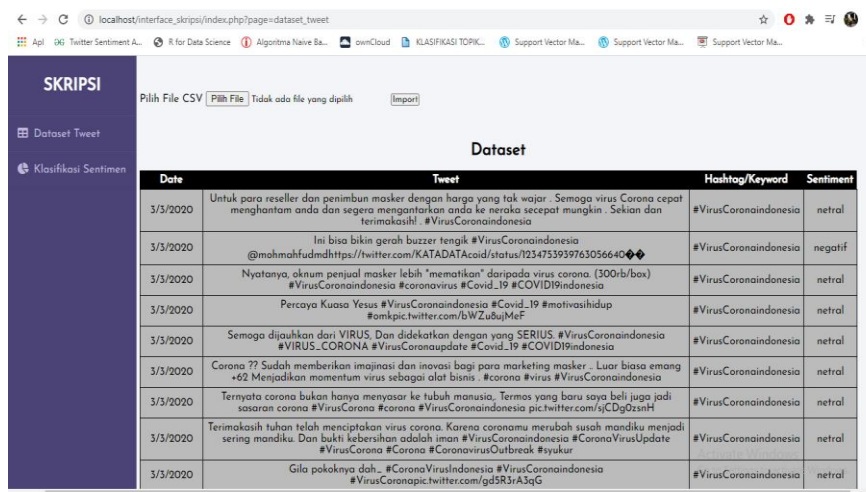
localhost/interface_skripsi/index.php?page=dataset_tweet

Apl Twitter Sentiment A... R for Data Science Algoritma Naive Ba... ownCloud KLASIFIKASI TOPIK... Support Vector Ma... Support Vector Ma... Support Vector Ma...

SKRIPSI

Dataset Tweet

Klasifikasi Sentimen

Pilih File CSV Pilih File Tidak ada file yang dipilih Import

Dataset

| Date | Tweet | Hashtag/Keyword | Sentiment |
|---|---|---|---|
| 3/3/2020 | Untuk para reseller dan penimbun masker dengan harga yang tak wajar . Semoga virus Corona cepat menghantam anda dan segera mengantarkan anda ke neraka secepat mungkin . Sekian dan terimakasih! . #VirusCoronaindonesia | #VirusCoronaindonesia | netral |
| 3/3/2020 | Ini bisa bikin gerah buzzer tengik #VirusCoronaindonesia @mohmahfudmdhttps://twitter.com/KATADATAcoid/status/1234753939763056640�� | #VirusCoronaindonesia | negatif |
| 3/3/2020 | Nyatanya, oknum penjual masker lebih "mematikan" daripada virus corona. (300rb/box) #VirusCoronaindonesia #coronavirus #Covid_19 #COVID19indonesia | #VirusCoronaindonesia | netral |
| 3/3/2020 | Percaya Kuasa Yesus #VirusCoronaindonesia #Covid_19 #motivasihidup #omkpic.twitter.com/bWZu8ujMeF | #VirusCoronaindonesia | netral |
| 3/3/2020 | Semoga dijauhkan dari VIRUS, Dan didekatkan dengan yang SERIUS. #VirusCoronaindonesia #VIRUS_CORONA #VirusCoronaupdate #Covid_19 #COVID19indonesia | #VirusCoronaindonesia | netral |
| 3/3/2020 | Corona ?? Sudah memberikan imajinasi dan inovasi bagi para marketing masker .. Luar biasa emang +62 Menjadikan momentum virus sebagai alat bisnis . #corona #virus #VirusCoronaindonesia | #VirusCoronaindonesia | netral |
| 3/3/2020 | Ternyata corona bukan hanya menyasar ke tubuh manusia,. Termos yang baru saya beli juga jadi sasaran corona #VirusCorona #corona #VirusCoronaindonesia pic.twitter.com/sjCDg0zsnH | #VirusCoronaindonesia | netral |
| 3/3/2020 | Terimakasih tuhan telah menciptakan virus corona. Karena coronamu merubah susah mandiku menjadi sering mandiku. Dan bukti kebersihan adalah iman #VirusCoronaindonesia #CoronaVirusUpdate #VirusCorona #Corona #CoronavirusOutbreak #syukur | #VirusCoronaindonesia | netral |
| 3/3/2020 | Gila pokoknya dah_ #CoronaVirusIndonesia #VirusCoronaindonesia #VirusCoronapic.twitter.com/gd5R3rA3qG | #VirusCoronaindonesia | netral |

Activate Windows